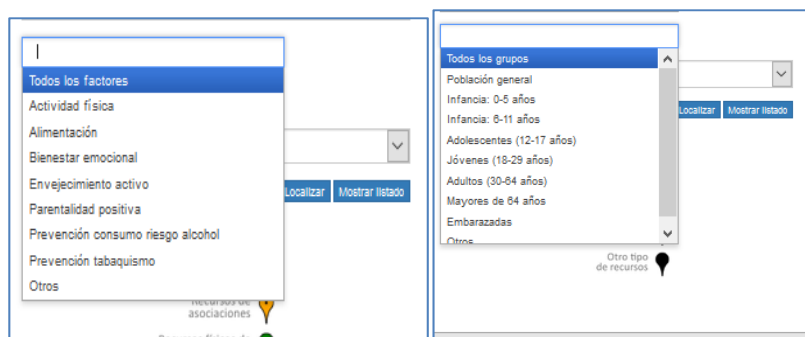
Todos los factores
Actividad física
Alimentación
Bienestar emocional
Envejecimiento activo
Parentalidad positiva
Prevención consumo riesgo alcohol
Prevención tabaquismo
Otros

Localizar
Mostrar listado

Recursos de asociaciones
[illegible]

Todos los grupos
Población general
Infancia: 0-5 años
Infancia: 6-11 años
Adolescentes (12-17 años)
Jóvenes (18-29 años)
Adultos (30-64 años)
Mayores de 64 años
Embarazadas
Otros

Localizar
Mostrar listado

Otro tipo de recursos